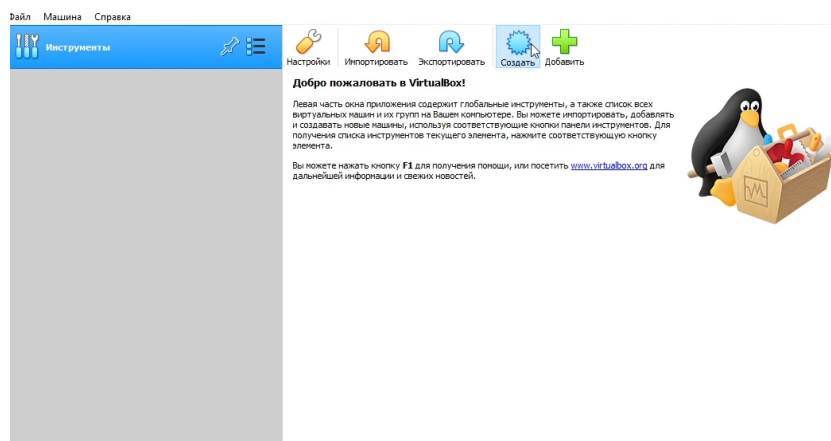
Файл Машина Справка

Инструменты

Настройки Импортировать Экспортировать Создать Добавить

Добро пожаловать в VirtualBox!

Левая часть окна приложения содержит глобальные инструменты, а также список всех виртуальных машин и их групп на Вашем компьютере. Вы можете импортировать, добавлять и создавать новые машины, используя соответствующие кнопки панели инструментов. Для получения списка инструментов текущего элемента, нажмите соответствующую кнопку элемента.

Вы можете нажать кнопку F1 для получения помощи, или посетить www.virtualbox.org для дальнейшей информации и свежих новостей.